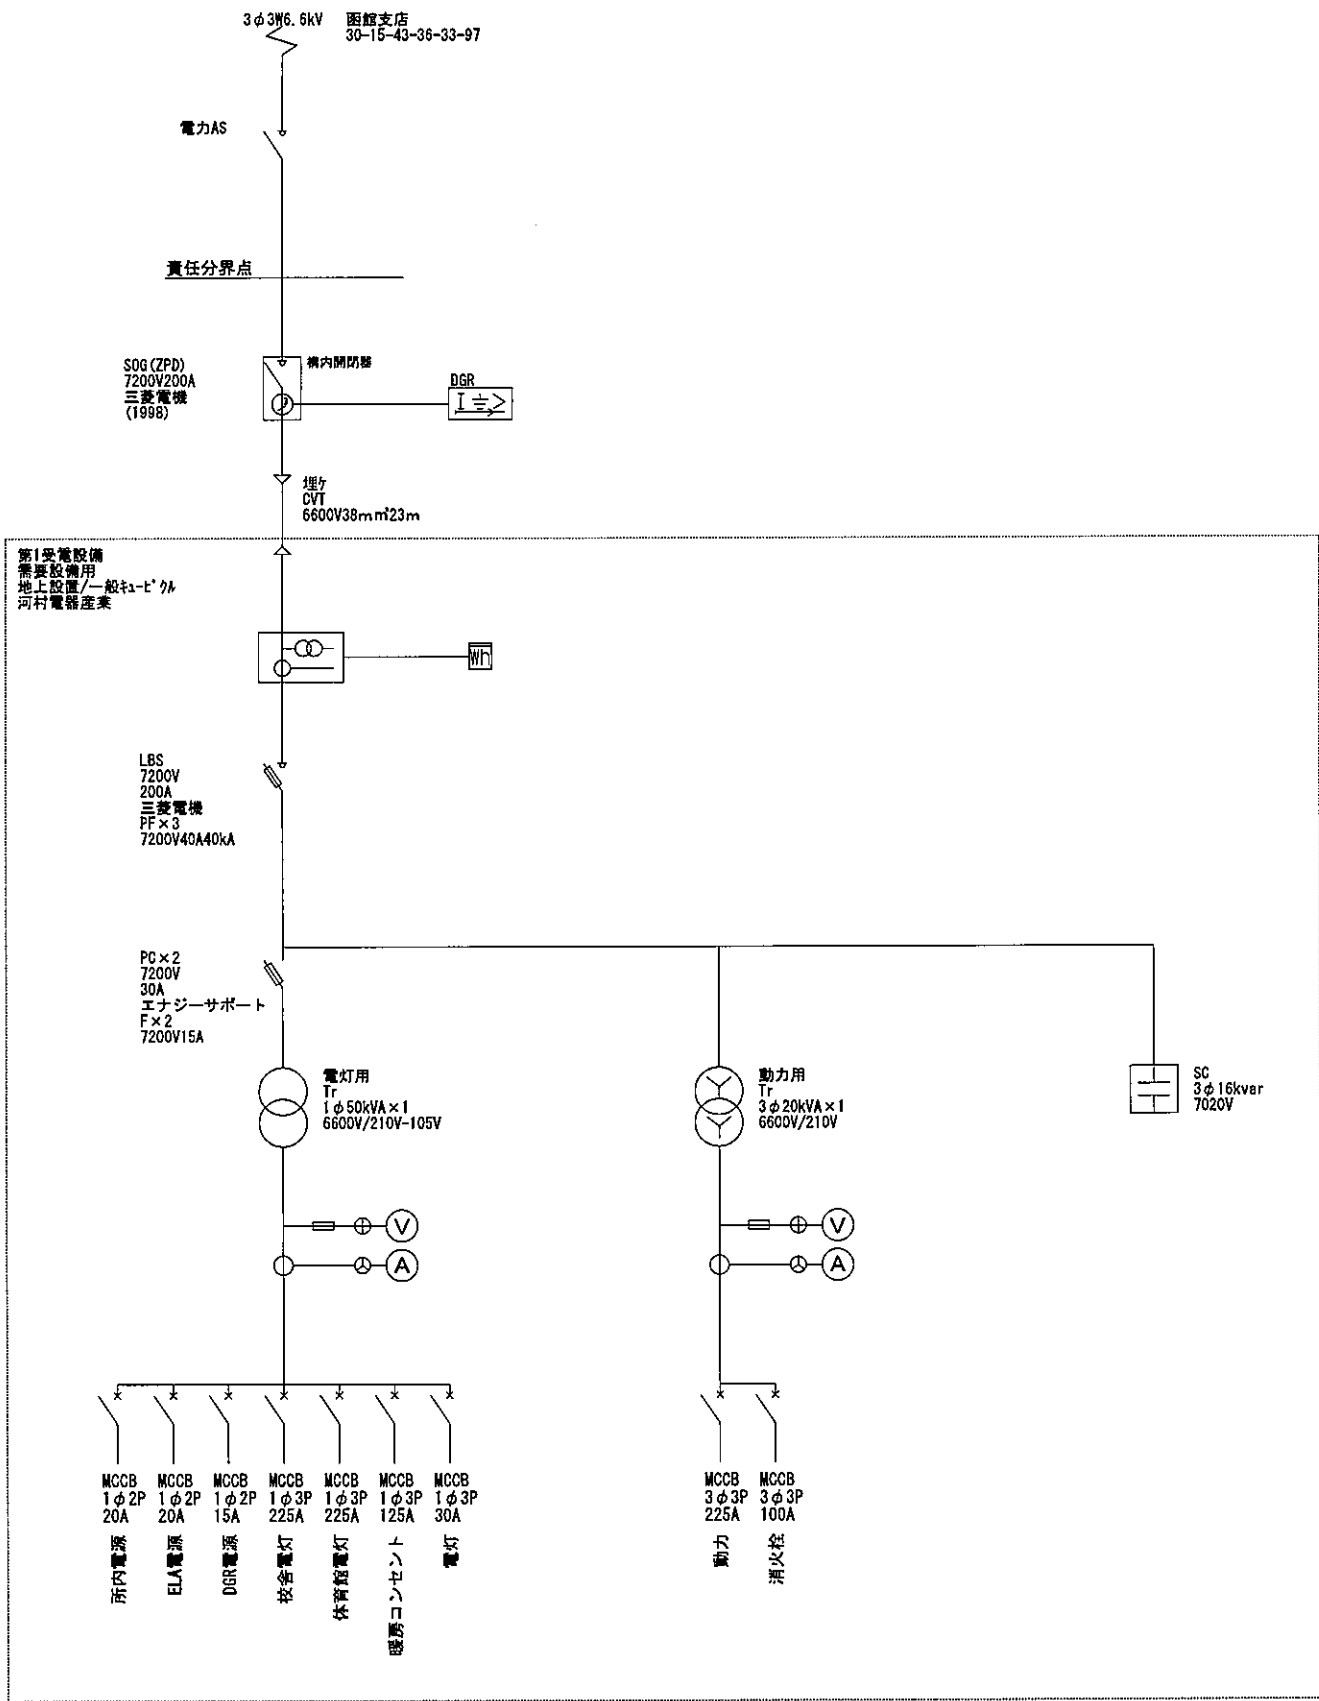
3φ3W6.6kV 函館支店 30-15-43-36-33-97

電力AS

責任分界点

SOG(ZPD) 7200V200A 三菱電機 (1998)

構内開閉器

DGR

I ≑ >

埋ケ CVT 6600V38mm²23m

第1受電設備 需要設備用 地上設置/一般キュービクル 河村電器産業

Wh

LBS 7200V 200A 三菱電機 PF×3 7200V40A40kA

PC×2 7200V 30A エナジーサポート F×2 7200V15A

電灯用 Tr 1φ50kVA×1 6600V/210V-105V

動力用 Tr 3φ20kVA×1 6600V/210V

SC 3φ16kvar 7020V

V

A

V

A

MCCB 1φ2P 20A 所内電源

MCCB 1φ2P 20A ELA電源

MCCB 1φ2P 15A DGR電源

MCCB 1φ3P 225A 校舎電灯

MCCB 1φ3P 225A 体育館電灯

MCCB 1φ3P 125A 暖房コンセント

MCCB 1φ3P 30A 電灯

MCCB 3φ3P 225A 動力

MCCB 3φ3P 100A 消火栓